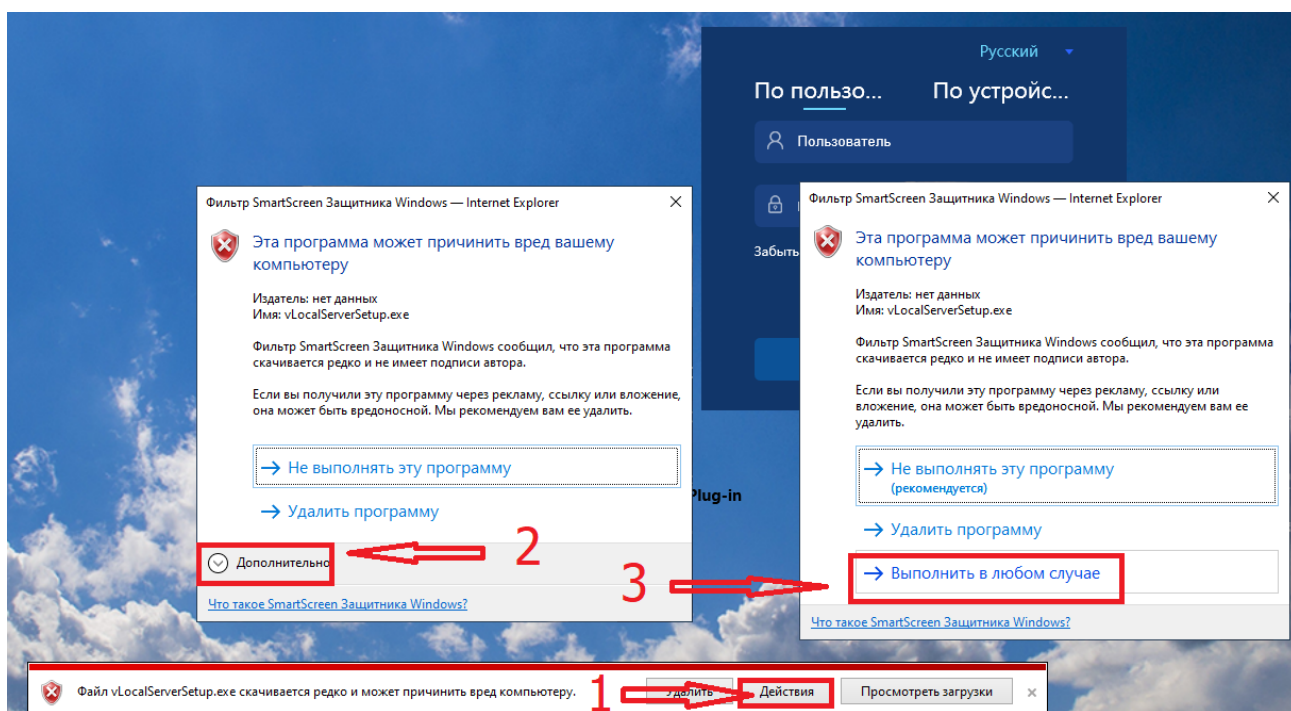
Русский

По пользо...

По устройс...

Пользователь

Забыть

Фильтр SmartScreen Защитника Windows — Internet Explorer

Эта программа может причинить вред вашему компьютеру

Издатель: нет данных
Имя: vLocalServerSetup.exe

Фильтр SmartScreen Защитника Windows сообщил, что эта программа скачивается редко и не имеет подписи автора.

Если вы получили эту программу через рекламу, ссылку или вложение, она может быть вредоносной. Мы рекомендуем вам ее удалить.

→ Не выполнять эту программу

→ Удалить программу

Дополнительно

2

Что такое SmartScreen Защитника Windows?

Plug-in

Фильтр SmartScreen Защитника Windows — Internet Explorer

Эта программа может причинить вред вашему компьютеру

Издатель: нет данных
Имя: vLocalServerSetup.exe

Фильтр SmartScreen Защитника Windows сообщил, что эта программа скачивается редко и не имеет подписи автора.

Если вы получили эту программу через рекламу, ссылку или вложение, она может быть вредоносной. Мы рекомендуем вам ее удалить.

→ Не выполнять эту программу
(рекомендуется)

→ Удалить программу

3

→ Выполнить в любом случае

Что такое SmartScreen Защитника Windows?

Файл vLocalServerSetup.exe скачивается редко и может причинить вред компьютеру.

1

Удалить

Действия

Просмотреть загрузки

×